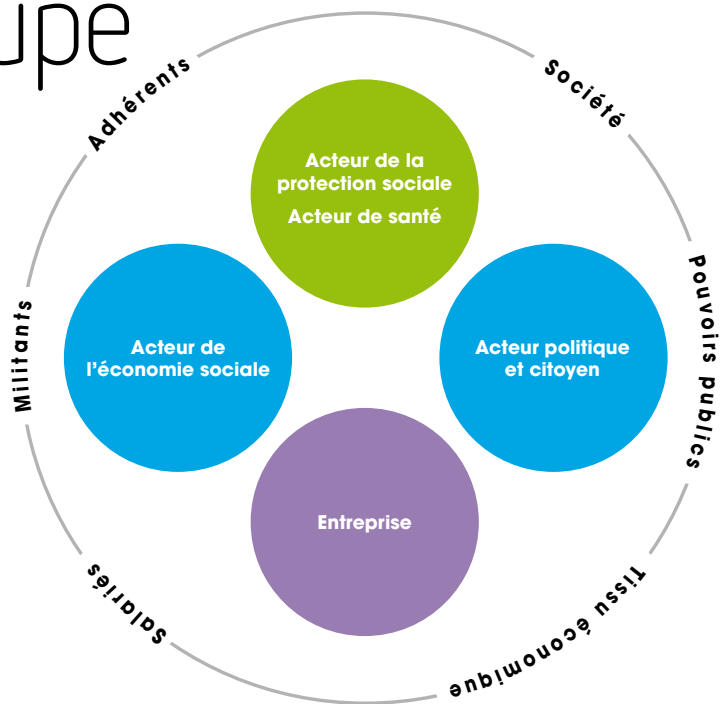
upe

Adhérents

Société

Acteur de la protection sociale

Acteur de santé

Militants

Acteur de l'économie sociale

Acteur politique et citoyen

Pouvoirs publics

Entreprise

Salariés

Tissu économique